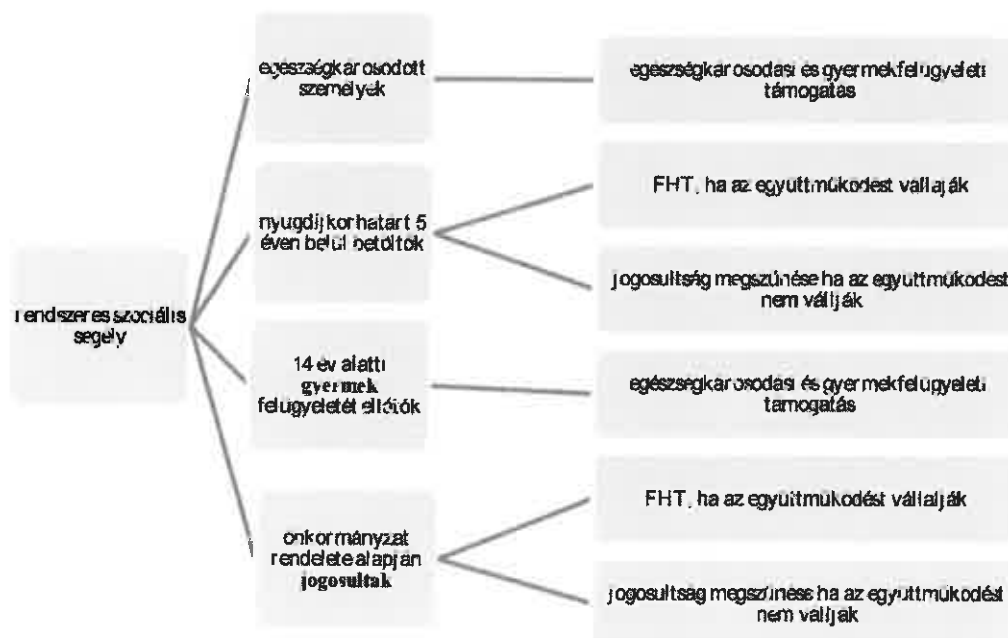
rendszeres szociális segély

egészségkárosodott személyek

egészségkárosodási és gyermekfelügyeleti támogatás

nyugdíjkorhatárt 5 éven belül betöltők

FHT, ha az együttműködést vállalják

jogosultság megszűnése ha az együttműködést nem vállják

14 év alatti gyermek felügyeletét ellátók

egészségkárosodási és gyermekfelügyeleti támogatás

önkormányzat rendelete alapján jogosultak

FHT, ha az együttműködést vállalják

jogosultság megszűnése ha az együttműködést nem vállják